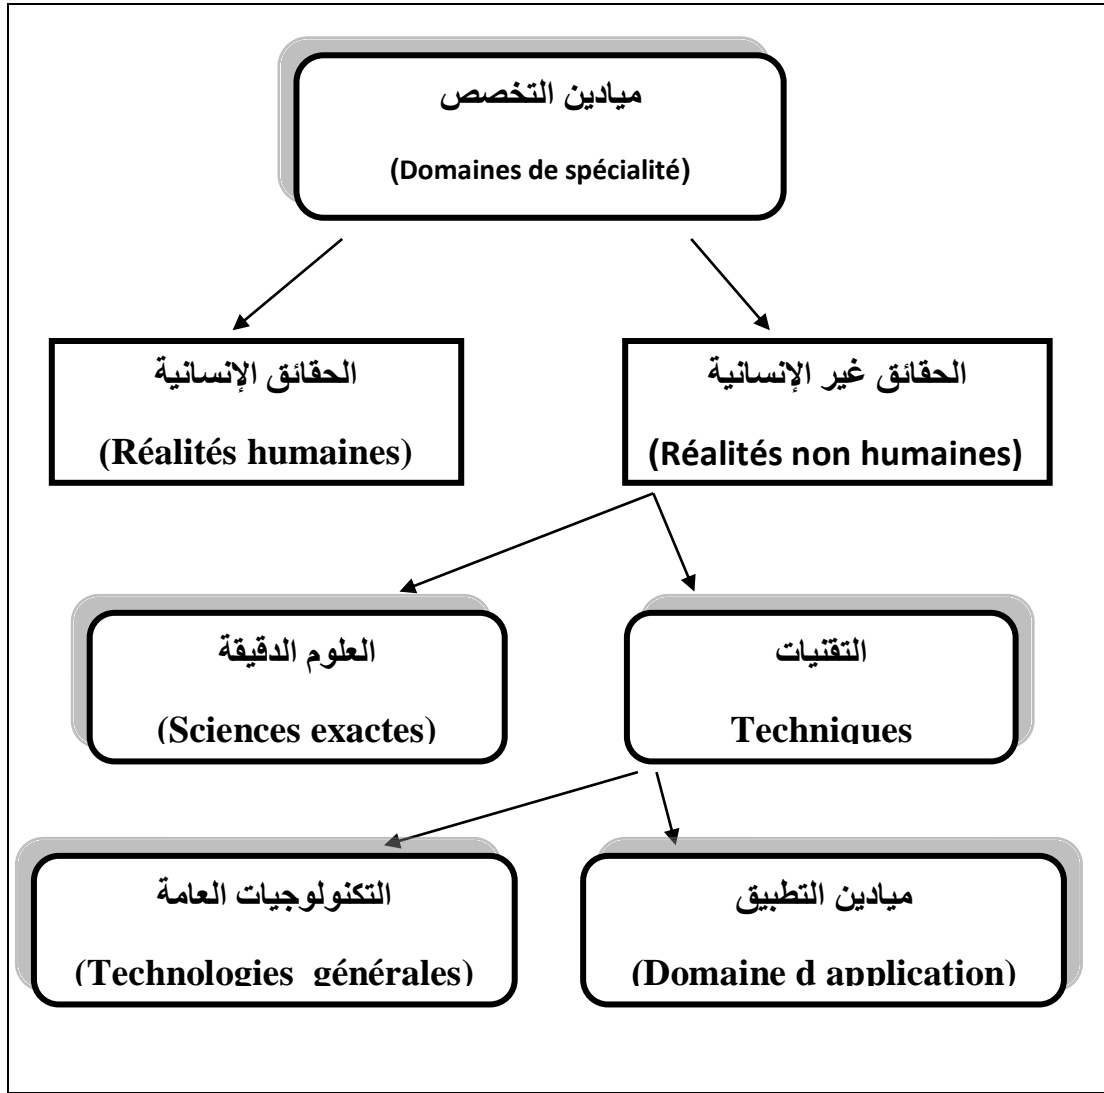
ميادين التخصص
(Domaines de spécialité)

الحقائق غير الإنسانية
(Réalités non humaines)

الحقائق الإنسانية
(Réalités humaines)

التقنيات
Techniques

العلوم الدقيقة
(Sciences exactes)

ميادين التطبيق
(Domaine d application)

التكنولوجيات العامة
(Technologies générales)